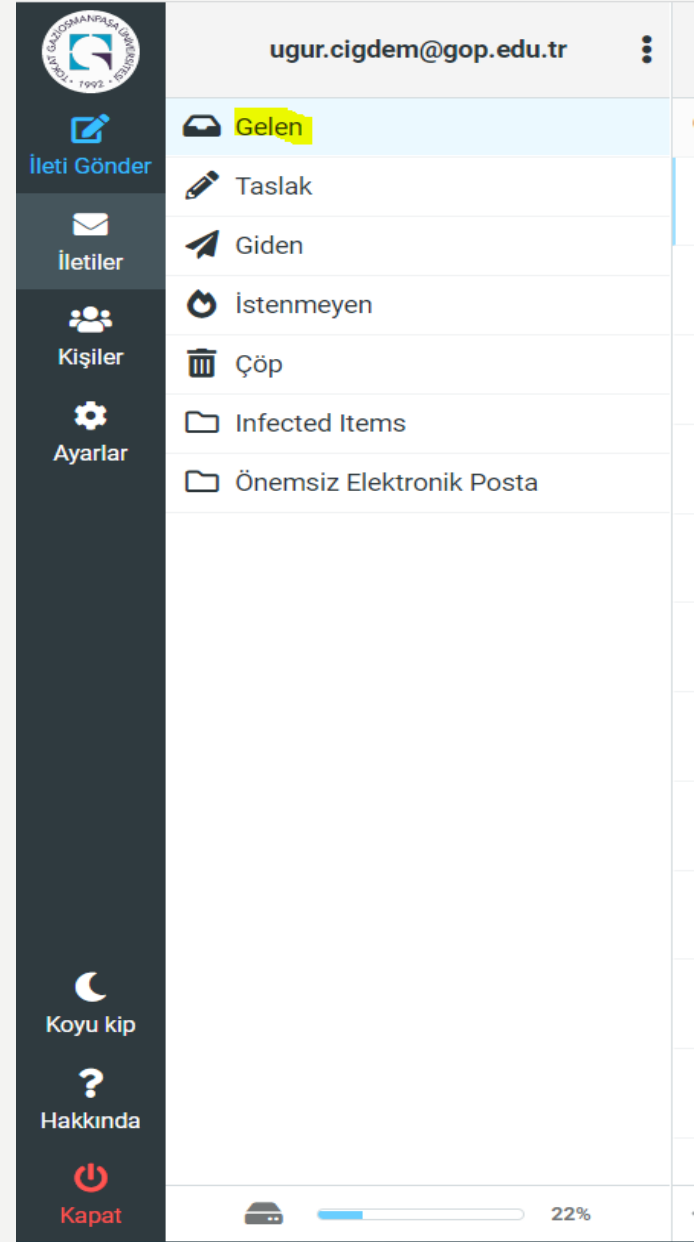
TOKAT GAZİOSMANPAŞA ÜNİVERSİTESİ 1992

İleti Gönder

İletiler

Kişiler

Ayarlar

ugur.cigdem@gop.edu.tr

Gelen

Taslak

Giden

İstenmeyen

Çöp

Infected Items

Önemsiz Elektronik Posta

Koyu kip

Hakkında

Kapat

22%